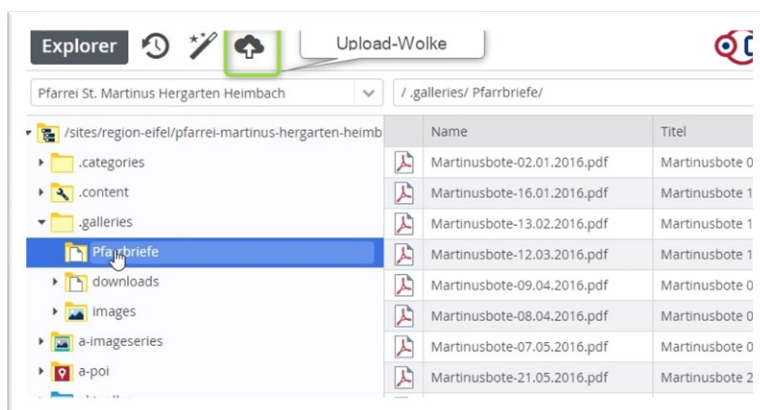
Explorer

Upload-Wolke

Pfarrei St. Martinus Hergarten Heimbach

/ .galleries/ Pfarrbriefe/

/sites/region-eifel/pfarrei-martinus-hergarten-heimb

.categories

.content

.galleries

Pfarrbriefe

downloads

images

a-imageseries

a-poi

| Name | Titel |
|---|---|
| Martinusbote-02.01.2016.pdf | Martinusbote 0 |
| Martinusbote-16.01.2016.pdf | Martinusbote 1 |
| Martinusbote-13.02.2016.pdf | Martinusbote 1 |
| Martinusbote-12.03.2016.pdf | Martinusbote 1 |
| Martinusbote-09.04.2016.pdf | Martinusbote 0 |
| Martinusbote-08.04.2016.pdf | Martinusbote 0 |
| Martinusbote-07.05.2016.pdf | Martinusbote 0 |
| Martinusbote-21.05.2016.pdf | Martinusbote 2 |